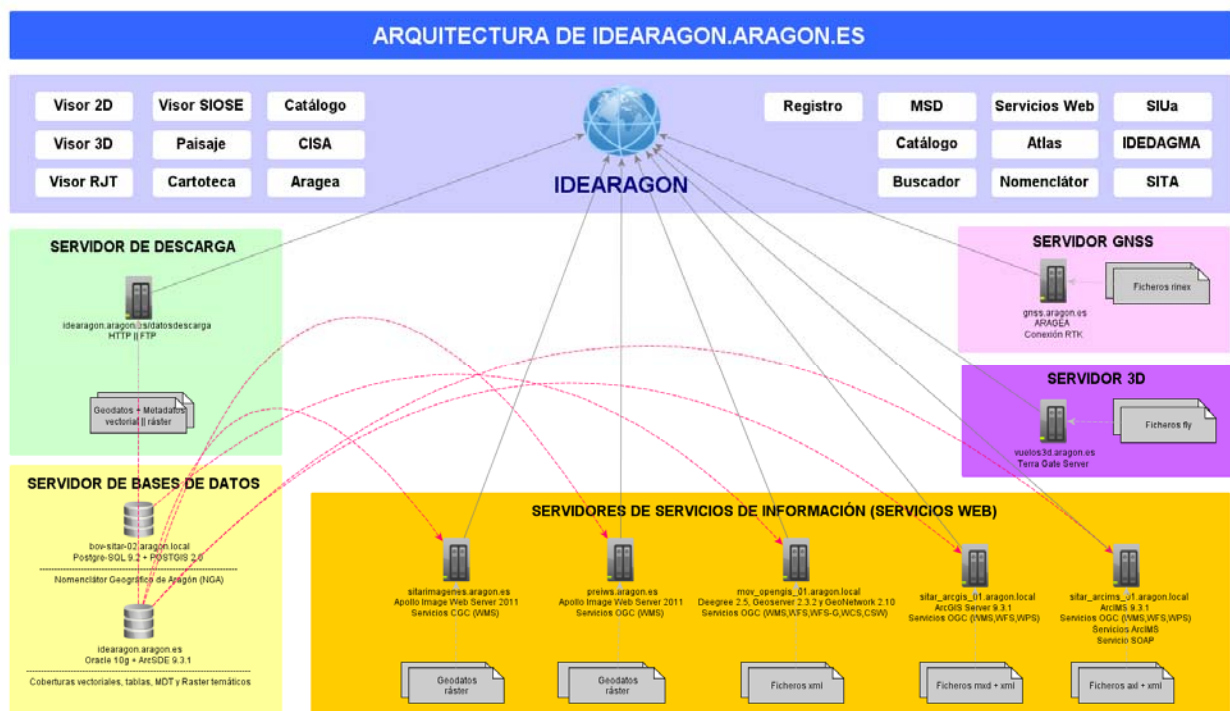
ARQUITECTURA DE IDEARAGON.ARAGON.ES

Visor 2D
Visor SIOSE
Catálogo
Visor 3D
Paisaje
CISA
Visor RJT
Cartoteca
Aragea

IDEARAGON

Registro
MSD
Servicios Web
SIUa
Catálogo
Atlas
IDEDAGMA
Buscador
Nomenclátor
SITA

SERVIDOR DE DESCARGA
idearagon.aragon.es/datosdescarga
HTTP || FTP
Geodatos + Metadatos
vectorial || ráster

SERVIDOR GNSS
gnss.aragon.es
ARAGEA
Conexión RTK
Ficheros rinex

SERVIDOR 3D
vuelos3d.aragon.es
Terra Gate Server
Ficheros fly

SERVIDOR DE BASES DE DATOS
bov-sitar-02.aragon.local
Postgre-SQL 9.2 + POSTGIS 2.0
Nomenclátor Geográfico de Aragón (NGA)
idearagon.aragon.es
Oracle 10g + ArcSDE 9.3.1
Coberturas vectoriales, tablas, MDT y Raster temáticos

SERVIDORES DE SERVICIOS DE INFORMACIÓN (SERVICIOS WEB)
sitarimagenes.aragon.es
Apollo Image Web Server 2011
Servicios OGC (WMS)
Geodatos ráster

preiws.aragon.es
Apollo Image Web Server 2011
Servicios OGC (WMS)
Geodatos ráster

mov_opengis_01.aragon.local
Deegree 2.5, Geoserver 2.3.2 y GeoNetwork 2.10
Servicios OGC (WMS,WFS,WFS-G,WCS,CSW)
Ficheros xml

sitar_arcgis_01.aragon.local
ArcGIS Server 9.3.1
Servicios OGC (WMS,WFS,WPS)
Ficheros mxd + xml

sitar_arcims_01.aragon.local
ArcIMS 9.3.1
Servicios OGC (WMS,WFS,WPS)
Servicios ArcIMS
Servicio SOAP
Ficheros axl + xml